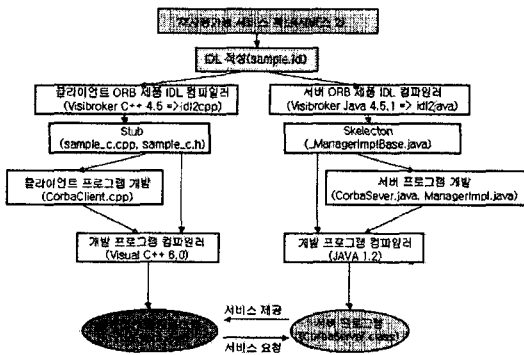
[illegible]

IDL 작성(sample.idl)

클라이언트 ORB 제품 IDL 컴파일러 (Visibroker C++ 4.5 =>idl2cpp)

서버 ORB 제품 IDL 컴파일러 (Visibroker Java 4.5.1 => idl2java)

Stub (sample_c.cpp, sample_c.h)

Skeleton (_ManagerImplBase.java)

클라이언트 프로그램 개발 (CorbaClient.cpp)

서버 프로그램 개발 (CorbaSever.java, ManagerImpl.java)

개발 프로그램 컴파일러 (Visual C++ 6.0)

개발 프로그램 컴파일러 (JAVA 1.2)

서비스 제공

서비스 요청

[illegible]

서버 프로그램 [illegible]